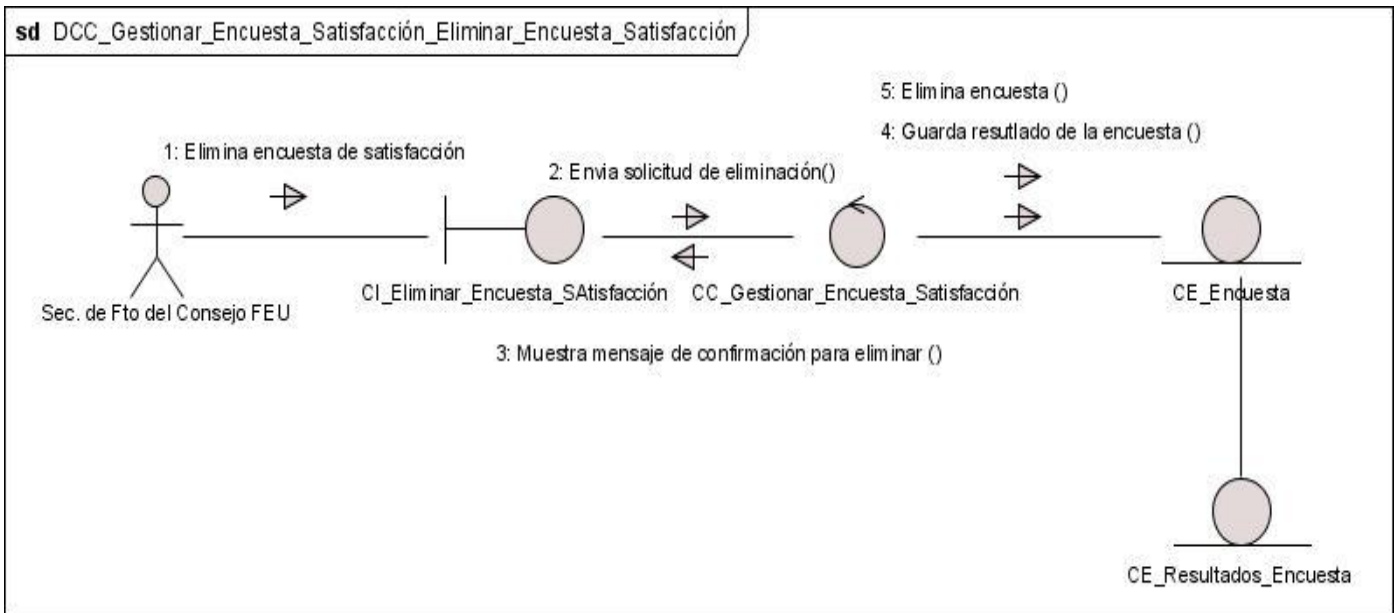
sd DCC_Gestionar_Encuesta_Satisfacción_Eliminar_Encuesta_Satisfacción

5: Elimina encuesta ()

4: Guarda resutlado de la encuesta ()

1: Elimina encuesta de satisfacción

2: Envia solicitud de eliminación()

Sec. de Fto del Consejo FEU

CI_Eliminar_Encuesta_SAtisfacción

CC_Gestionar_Encuesta_Satisfacción

CE_Encuesta

3: Muestra mensaje de confirmación para eliminar ()

CE_Resultados_Encuesta